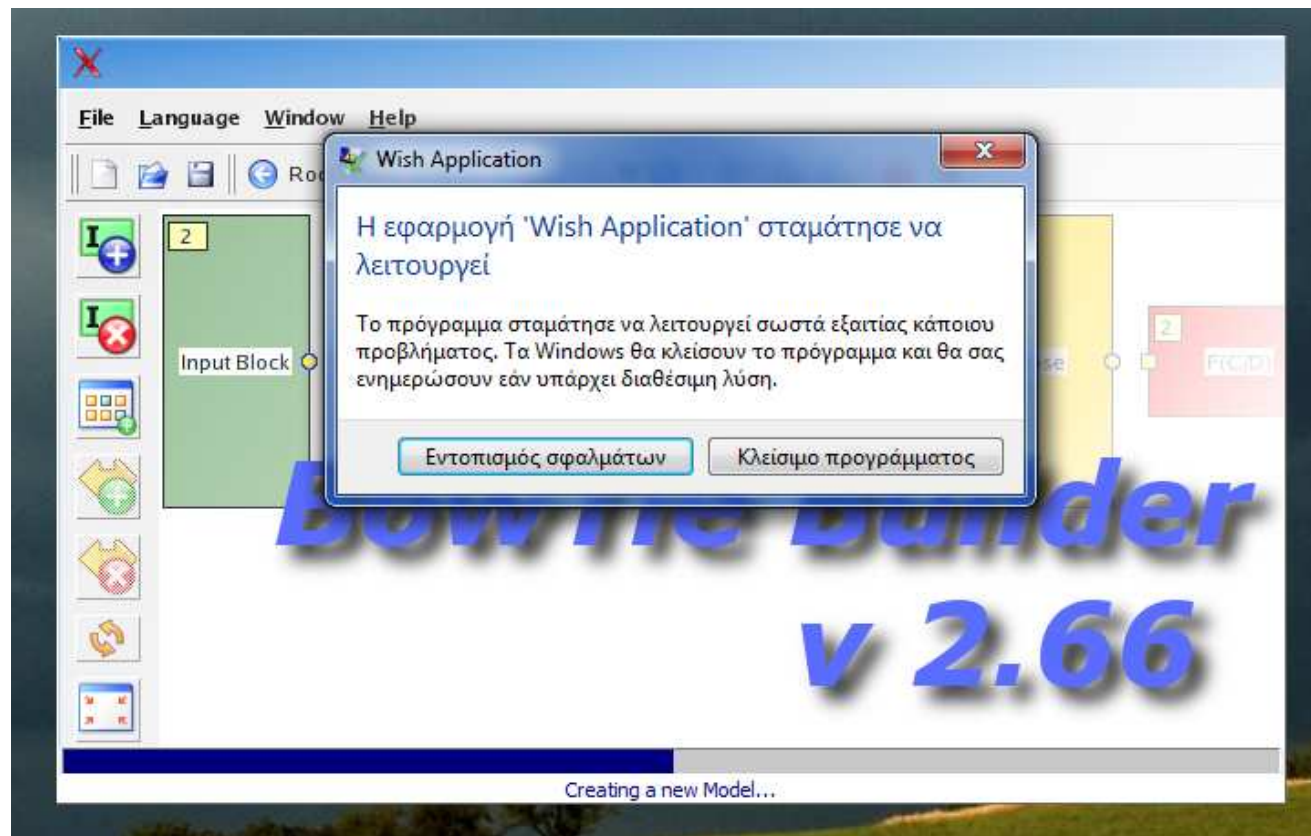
File Language Window Help

Ro

Wish Application

Η εφαρμογή 'Wish Application' σταμάτησε να λειτουργεί

Το πρόγραμμα σταμάτησε να λειτουργεί σωστά εξαιτίας κάποιου προβλήματος. Τα Windows θα κλείσουν το πρόγραμμα και θα σας ενημερώσουν εάν υπάρχει διαθέσιμη λύση.

Εντοπισμός σφαλμάτων

Κλείσιμο προγράμματος

2

Input Block

se

2

F(C,D)

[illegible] Builder

v 2.66

Creating a new Model...